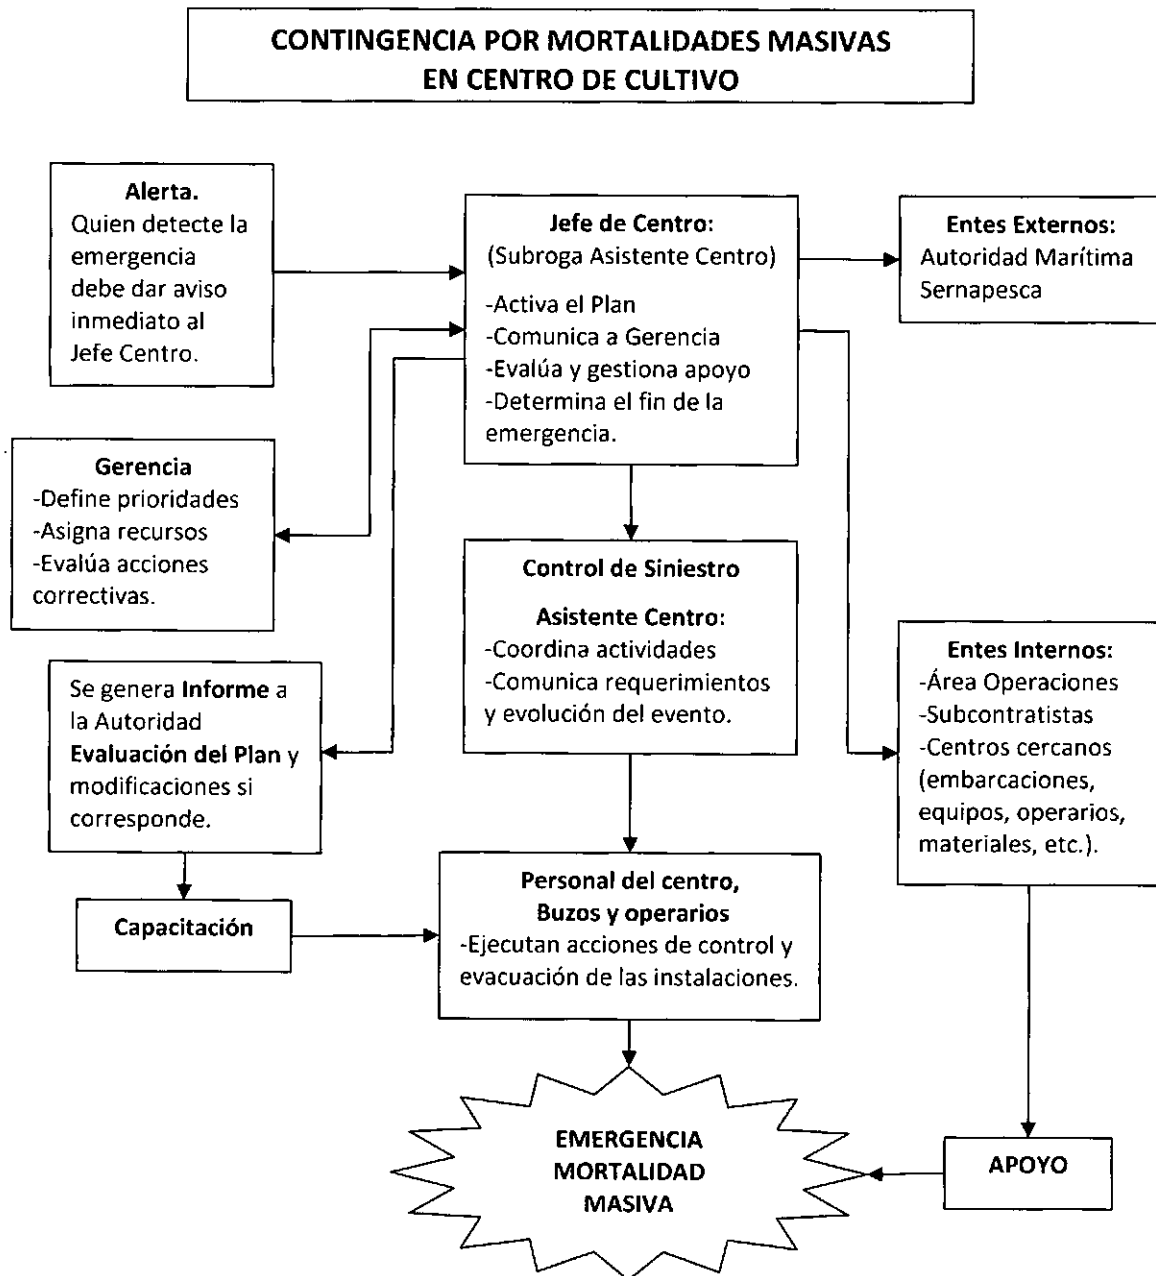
CONTINGENCIA POR MORTALIDADES MASIVAS EN CENTRO DE CULTIVO

Alerta.
Quien detecte la emergencia debe dar aviso inmediato al Jefe Centro.

Jefe de Centro:
(Subroga Asistente Centro)
-Activa el Plan
-Comunica a Gerencia
-Evalúa y gestiona apoyo
-Determina el fin de la emergencia.

Entes Externos:
Autoridad Marítima
Sernapesca

Gerencia
-Define prioridades
-Asigna recursos
-Evalúa acciones correctivas.

Control de Siniestro
Asistente Centro:
-Coordina actividades
-Comunica requerimientos y evolución del evento.

Entes Internos:
-Área Operaciones
-Subcontratistas
-Centros cercanos (embarcaciones, equipos, operarios, materiales, etc.).

Se genera Informe a la Autoridad
Evaluación del Plan y modificaciones si corresponde.

Capacitación

Personal del centro, Buzos y operarios
-Ejecutan acciones de control y evacuación de las instalaciones.

EMERGENCIA MORTALIDAD MASIVA

APOYO